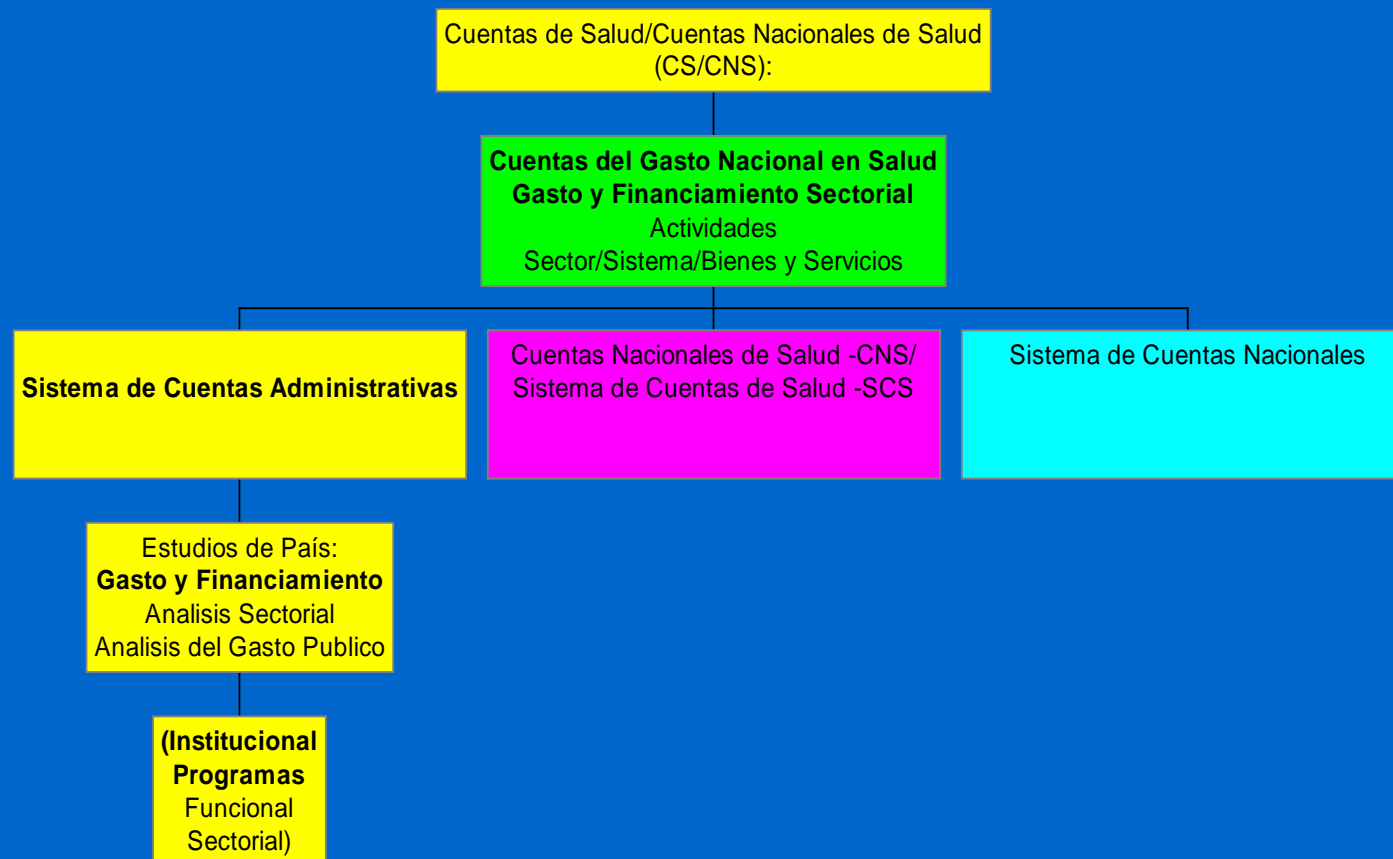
Cuentas de Salud/Cuentas Nacionales de Salud (CS/CNS):

**Cuentas del Gasto Nacional en Salud**
**Gasto y Financiamiento Sectorial**
Actividades
Sector/Sistema/Bienes y Servicios

**Sistema de Cuentas Administrativas**

Cuentas Nacionales de Salud -CNS/ Sistema de Cuentas de Salud -SCS

Sistema de Cuentas Nacionales

Estudios de País:
**Gasto y Financiamiento**
Analisis Sectorial
Analisis del Gasto Publico

**(Institucional**
**Programas**
Funcional
Sectorial)